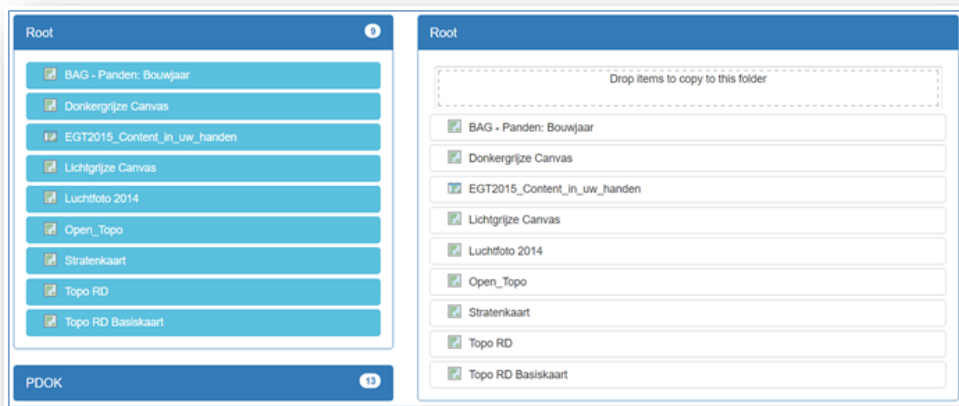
Root 9

BAG - Panden: Bouwjaar
Donkergrijze Canvas
EGT2015_Content_in_uw_handen
Lichtgrijze Canvas
Luchtfoto 2014
Open_Topo
Stratenkaart
Topo RD
Topo RD Basiskaart

PDOK 13

Root

Drop items to copy to this folder

BAG - Panden: Bouwjaar
Donkergrijze Canvas
EGT2015_Content_in_uw_handen
Lichtgrijze Canvas
Luchtfoto 2014
Open_Topo
Stratenkaart
Topo RD
Topo RD Basiskaart